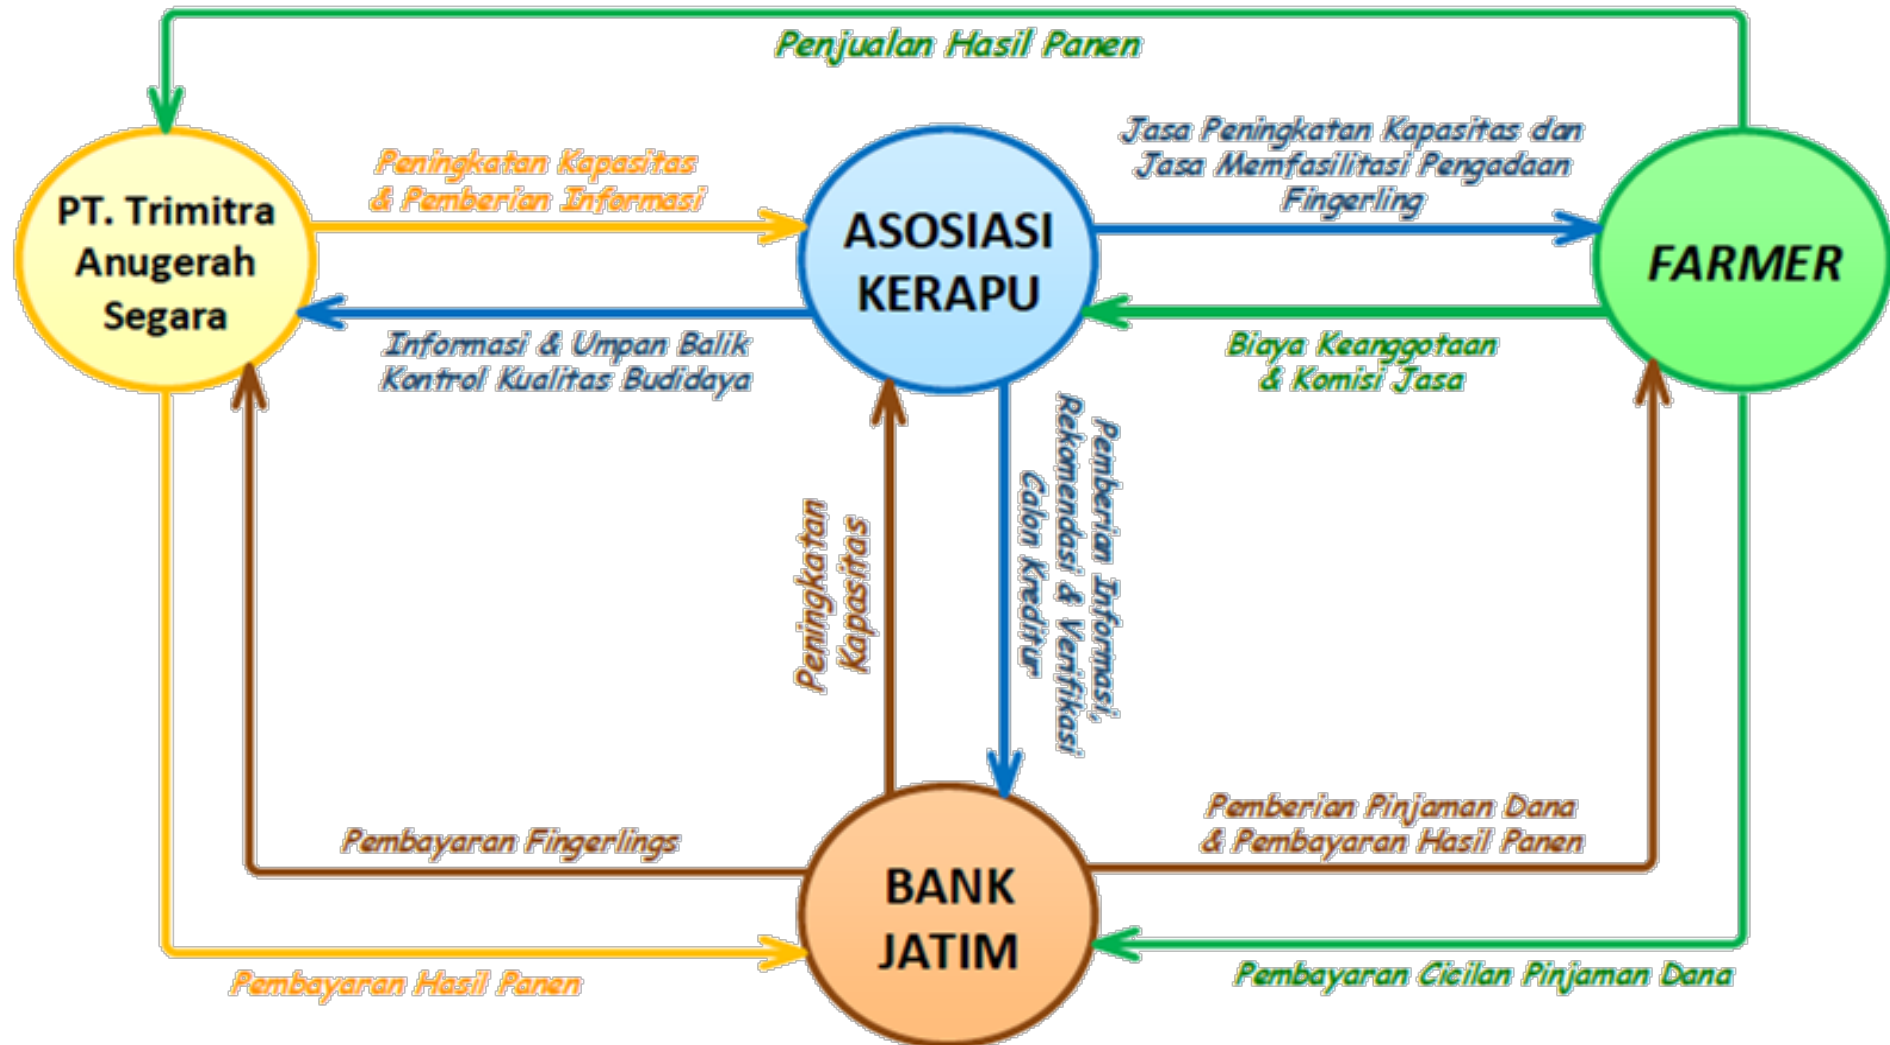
Penjualan Hasil Panen

PT. Trimitra Anugerah Segara

Peningkatan Kapasitas & Pemberian Informasi

ASOSIASI KERAPU

Jasa Peningkatan Kapasitas dan Jasa Memfasilitasi Pengadaan Fingerling

FARMER

Informasi & Umpan Balik Kontrol Kualitas Budidaya

Biaya Keanggotaan & Komisi Jasa

Peningkatan Kapasitas

Pemberian Informasi, Rekomendasi & Verifikasi Calon Kreditur

Pembayaran Fingerlings

Pemberian Pinjaman Dana & Pembayaran Hasil Panen

BANK JATIM

Pembayaran Hasil Panen

Pembayaran Cicilan Pinjaman Dana